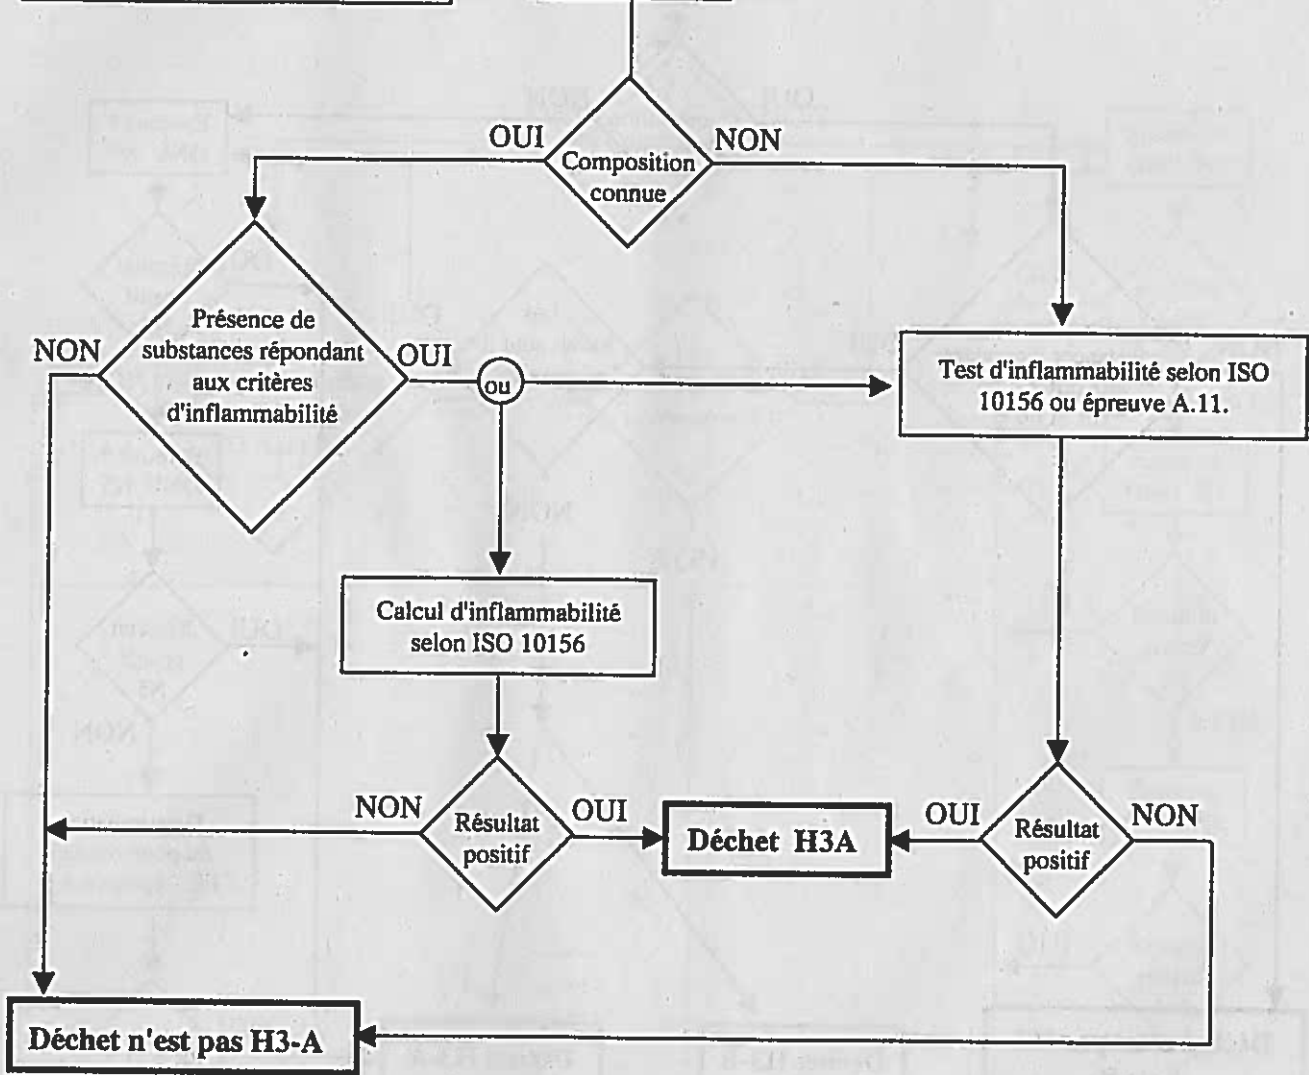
Composition connue

OUI

NON

Présence de substances répondant aux critères d'inflammabilité

NON

OUI

ou

Test d'inflammabilité selon ISO 10156 ou épreuve A.11.

Calcul d'inflammabilité selon ISO 10156

NON

Résultat positif

OUI

Déchet H3A

OUI

Résultat positif

NON

Déchet n'est pas H3-A